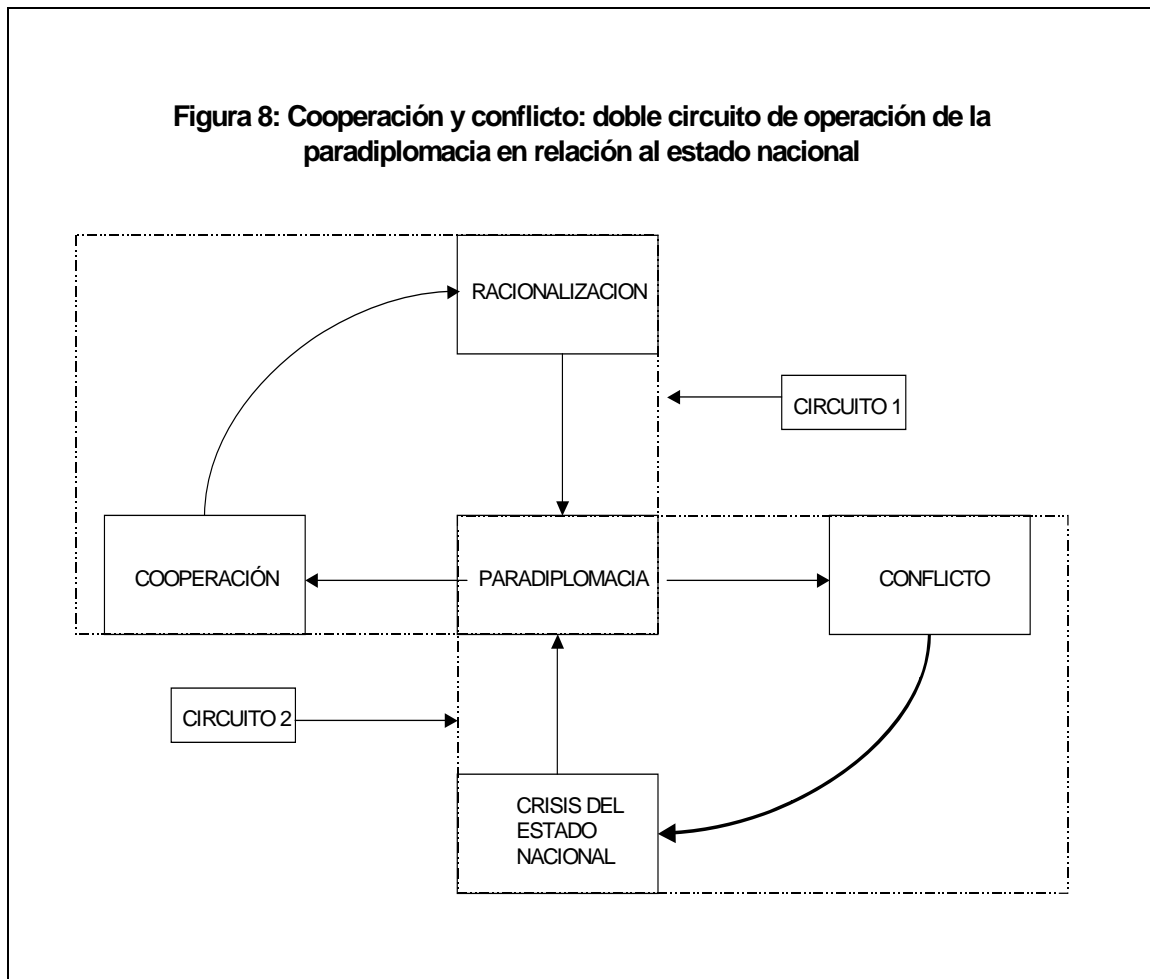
Figura 8: Cooperación y conflicto: doble circuito de operación de la paradiplomacia en relación al estado nacional

RACIONALIZACION

CIRCUITO 1

COOPERACIÓN

PARADIPLOMACIA

CONFLICTO

CIRCUITO 2

CRISIS DEL ESTADO NACIONAL